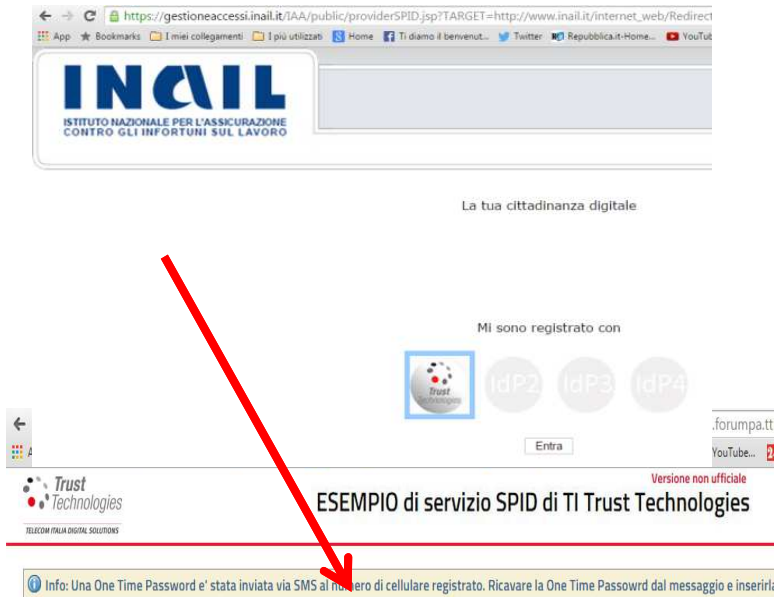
https://gestioneaccessi.inail.it/IAA/public/providerSPID.jsp?TARGET=http://www.inail.it/internet_web/Redirect

App Bookmarks I miei collegamenti I più utilizzati Home Ti diamo il benvenut... Twitter Repubblica.it-Home... YouTub

INAIL
ISTITUTO NAZIONALE PER L'ASSICURAZIONE CONTRO GLI INFORTUNI SUL LAVORO

La tua cittadinanza digitale

Mi sono registrato con

Trust Technologies IdP2 IdP3 IdP4

Entra

.forumpa.it

YouTube...

Trust Technologies
TELECOM ITALIA DIGITAL SOLUTIONS

Versione non ufficiale

ESEMPIO di servizio SPID di TI Trust Technologies

Info: Una One Time Password e' stata inviata via SMS al numero di cellulare registrato. Ricavare la One Time Passowrd dal messaggio e inserirla